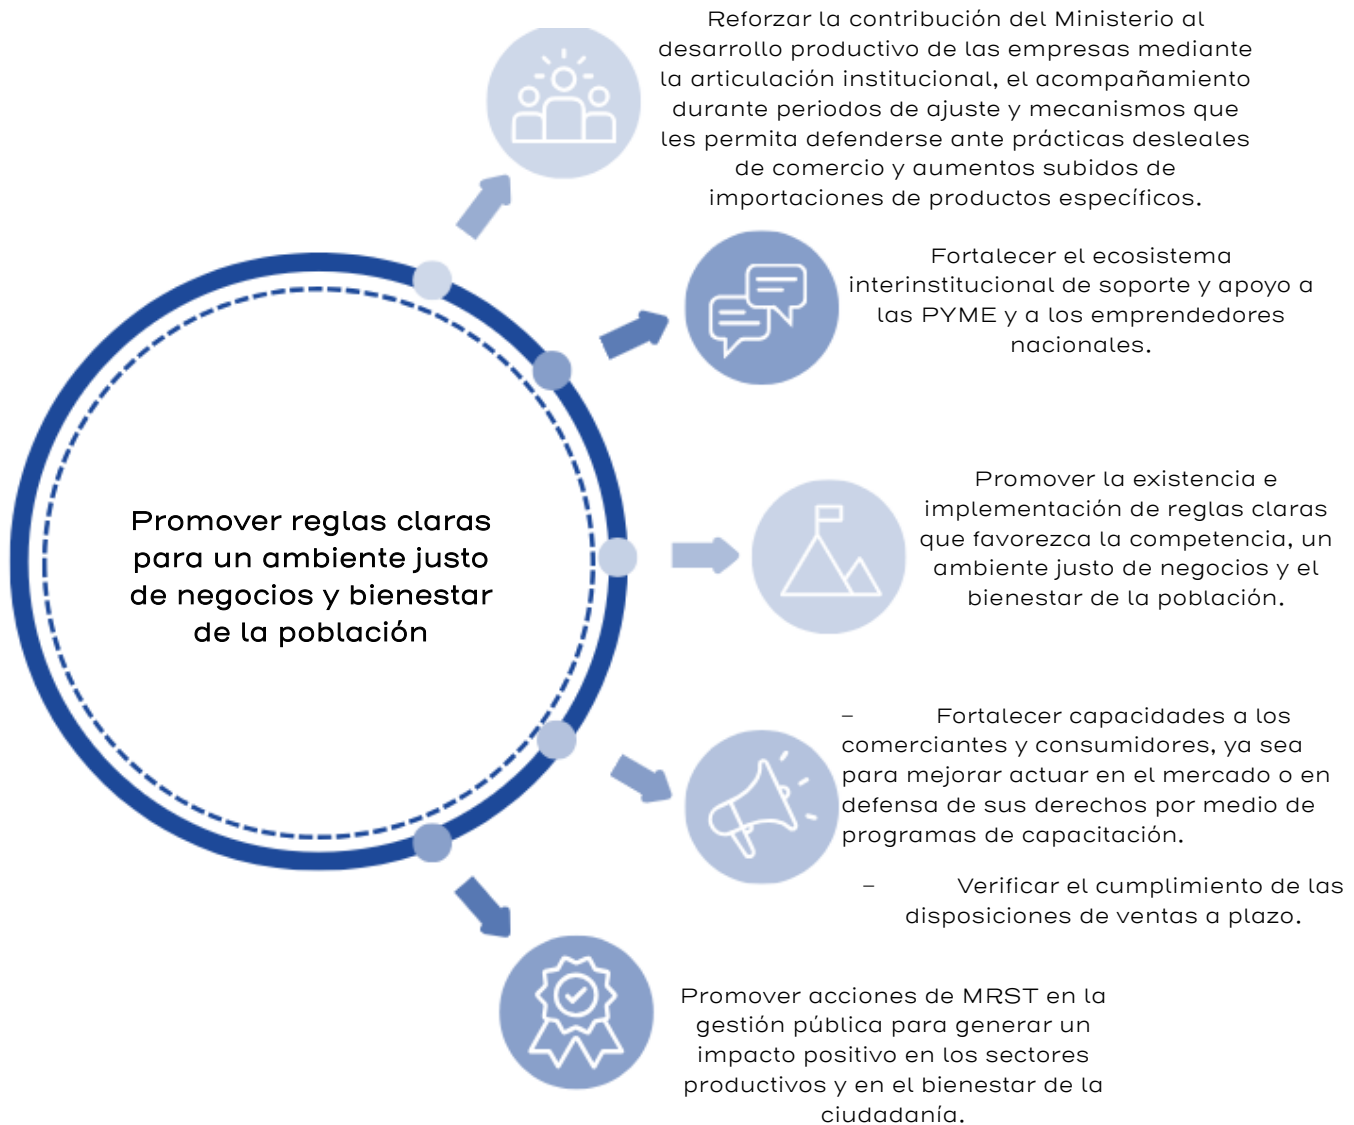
Promover reglas claras para un ambiente justo de negocios y bienestar de la población

Reforzar la contribución del Ministerio al desarrollo productivo de las empresas mediante la articulación institucional, el acompañamiento durante periodos de ajuste y mecanismos que les permita defenderse ante prácticas desleales de comercio y aumentos subidos de importaciones de productos específicos.

Fortalecer el ecosistema interinstitucional de soporte y apoyo a las PYME y a los emprendedores nacionales.

Promover la existencia e implementación de reglas claras que favorezca la competencia, un ambiente justo de negocios y el bienestar de la población.

– Fortalecer capacidades a los comerciantes y consumidores, ya sea para mejorar actuar en el mercado o en defensa de sus derechos por medio de programas de capacitación.

– Verificar el cumplimiento de las disposiciones de ventas a plazo.

Promover acciones de MRST en la gestión pública para generar un impacto positivo en los sectores productivos y en el bienestar de la ciudadanía.